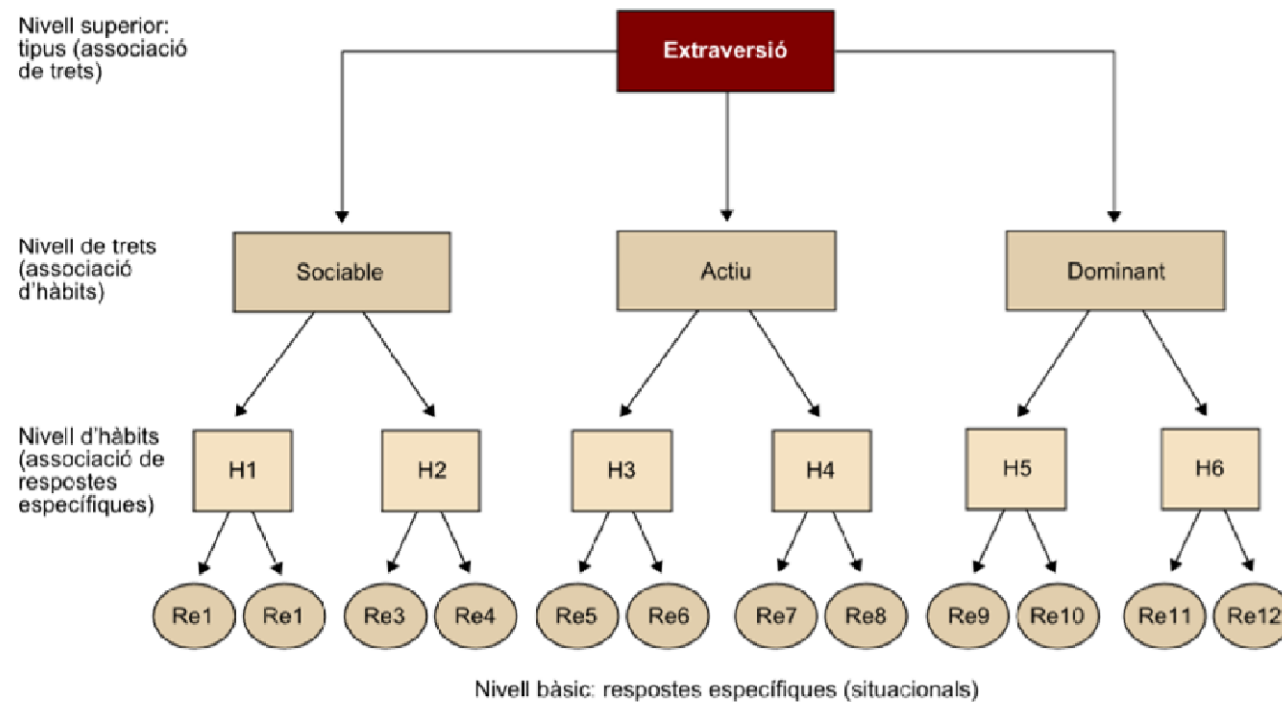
Nivell superior: tipus (associació de trets)

Extraversió

Nivell de trets (associació d'hàbits)

Sociable

Actiu

Dominant

Nivell d'hàbits (associació de respostes específiques)

H1

H2

H3

H4

H5

H6

Re1

Re1

Re3

Re4

Re5

Re6

Re7

Re8

Re9

Re10

Re11

Re12

Nivell bàsic: respostes específiques (situacionals)